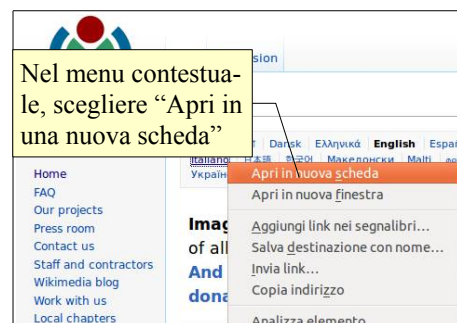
sion

Nel menu contestuale, scegliere “Apri in una nuova scheda”

t Dansk Ελληνικά English Espa
Italiano 日本語 한국어 Македонски Malti
Україн

Apri in nuova scheda
Apri in nuova finestra
Aggiungi link nei segnalibri…
Salva destinazione con nome…
Invia link…
Copia indirizzo
Analizza elemento

Home
FAQ
Our projects
Press room
Contact us
Staff and contractors
Wikimedia blog
Work with us
Local chapters

Imag
of all
And
dona